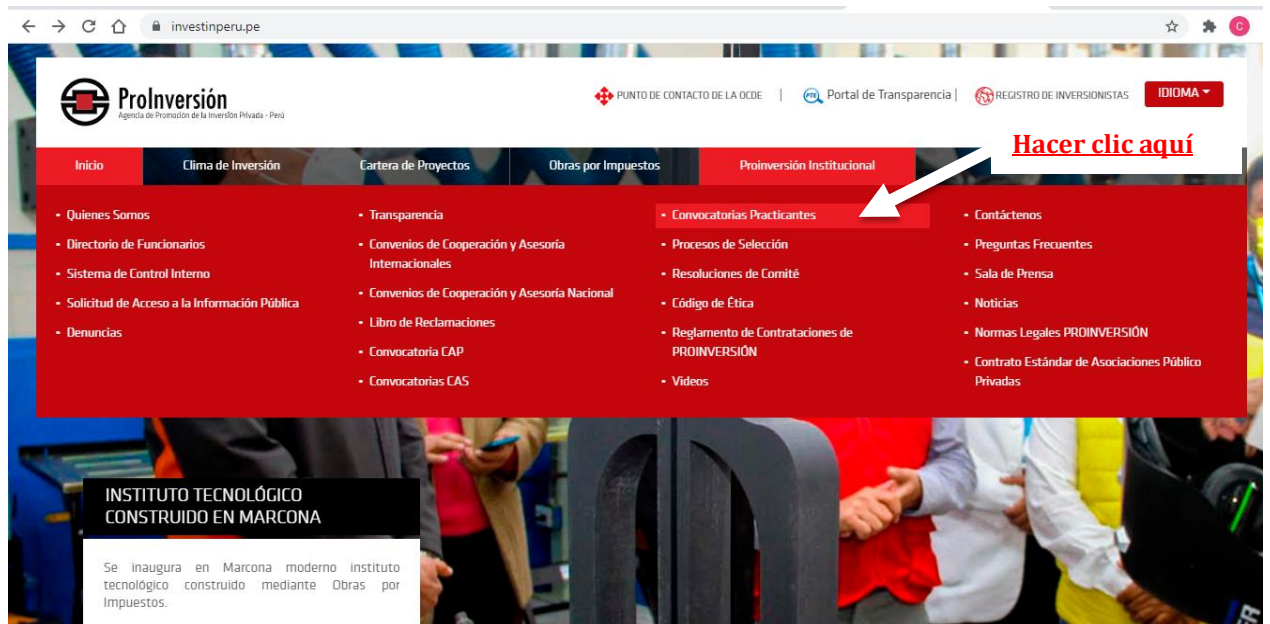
investinperu.pe

ProInversión
Agencia de Promoción de la Inversión Privada - Perú

PUNTO DE CONTACTO DE LA OCDE | Portal de Transparencia | REGISTRO DE INVERSIONISTAS IDIOMA

Hacer clic aquí

Inicio | Clima de Inversión | Cartera de Proyectos | Obras por Impuestos | Proinversión Institucional

• Quienes Somos
• Directorio de Funcionarios
• Sistema de Control Interno
• Solicitud de Acceso a la Información Pública
• Denuncias

• Transparencia
• Convenios de Cooperación y Asesoría Internacionales
• Convenios de Cooperación y Asesoría Nacional
• Libro de Reclamaciones
• Convocatoria CAP
• Convocatorias CAS

• Convocatorias Practicantes
• Procesos de Selección
• Resoluciones de Comité
• Código de Ética
• Reglamento de Contrataciones de PROINVERSIÓN
• Videos

• Contáctenos
• Preguntas Frecuentes
• Sala de Prensa
• Noticias
• Normas Legales PROINVERSIÓN
• Contrato Estándar de Asociaciones Público Privadas

INSTITUTO TECNOLÓGICO CONSTRUIDO EN MARCONA

Se inaugura en Marcona moderno instituto tecnológico construido mediante Obras por Impuestos.